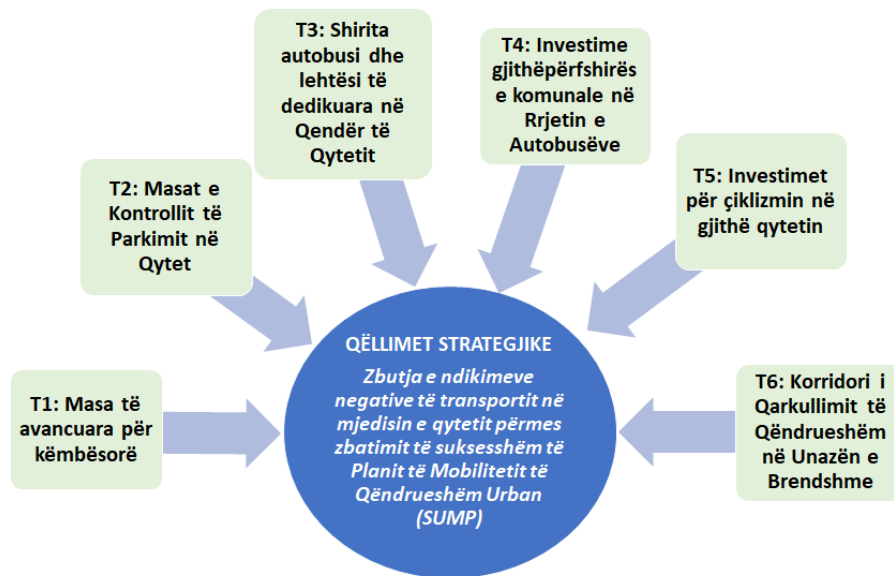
T3: Shirita autobusi dhe lehtësi të dedikuara në Qendër të Qytetit

T4: Investime gjithëpërfshirës e komunale në Rrjetin e Autobusëve

T2: Masat e Kontrollit të Parkimit në Qytet

T5: Investimet për çiklizmin në gjithë qytetin

QËLLIMET STRATEGJIKE

Zbutja e ndikimeve negative të transportit në mjedisin e qytetit përmes zbatimit të suksesshëm të Planit të Mobilitetit të Qëndrueshëm Urban (SUMP)

T1: Masa të avancuara për këmbësorë

T6: Korridori i Qarkullimit të Qëndrueshëm në Unazën e Brendshme